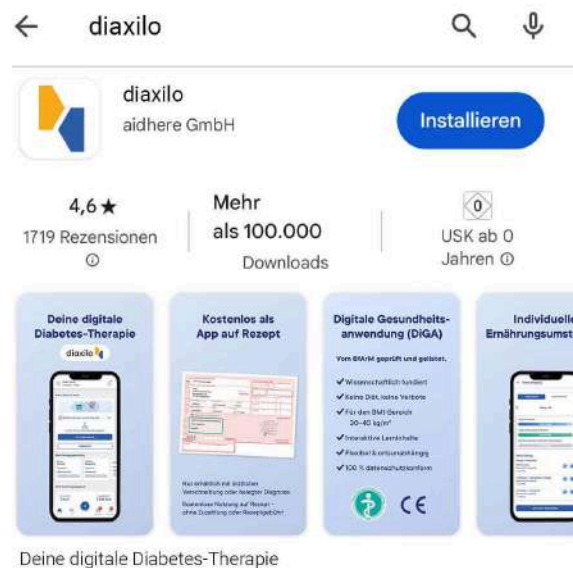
← diaxilo

diaxilo
aidhere GmbH

Installieren

4,6 ★
1719 Rezensionen ⓘ

Mehr als 100.000
Downloads

0
USK ab 0 Jahren ⓘ

Deine digitale Diabetes-Therapie
diaxilo

Kostenlos als App auf Rezept

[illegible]

Digitale Gesundheitsanwendung (DiGA)
Vom BfArM geprüft und gelistet.
✔ Wissenschaftlich fundiert
✔ Keine Diät, keine Verbote
✔ Für den BMI-Bereich 30–40 kg/m²
✔ Interaktive Lerninhalte
✔ Flexibel & ortsunabhängig
✔ 100 % datenschutzkonform
CE

Individuelle Ernährungsumst

Deine digitale Diabetes-Therapie